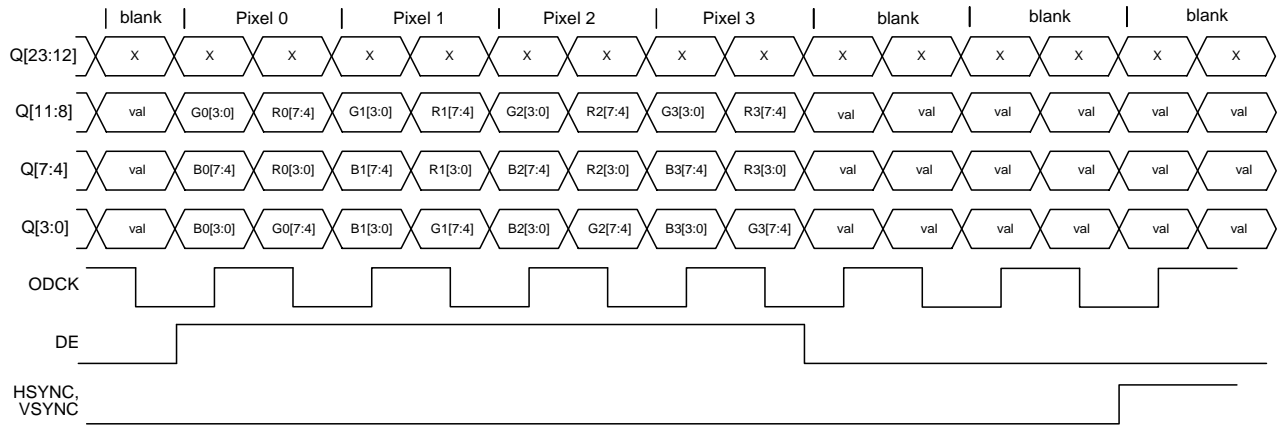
blank | Pixel 0 | Pixel 1 | Pixel 2 | Pixel 3 | blank | blank | blank

Q[23:12] X X X X X X X X X X X X X X

Q[11:8] val G0[3:0] R0[7:4] G1[3:0] R1[7:4] G2[3:0] R2[7:4] G3[3:0] R3[7:4] val val val val val val

Q[7:4] val B0[7:4] R0[3:0] B1[7:4] R1[3:0] B2[7:4] R2[3:0] B3[7:4] R3[3:0] val val val val val val

Q[3:0] val B0[3:0] G0[7:4] B1[3:0] G1[7:4] B2[3:0] G2[7:4] B3[3:0] G3[7:4] val val val val val val

ODCK

DE

HSYNC, VSYNC